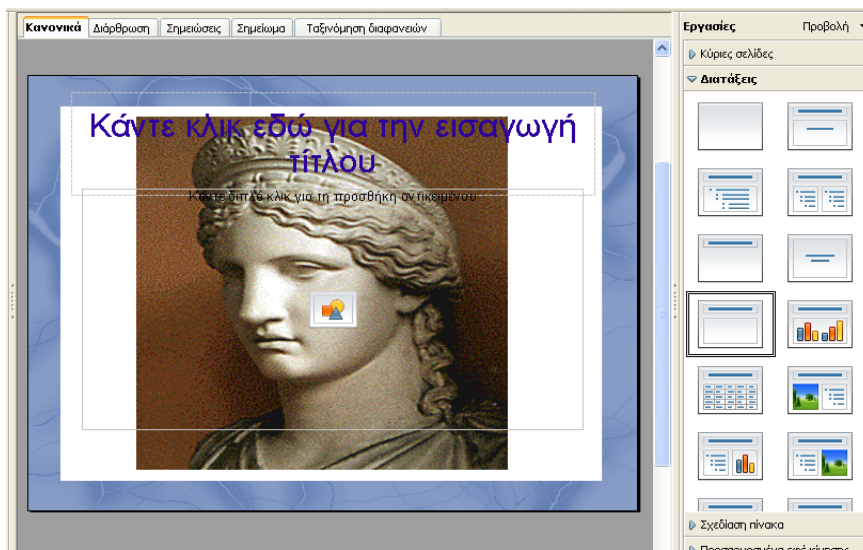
Κανονικά | Διάρθρωση | Σημειώσεις | Σημείωμα | Ταξινόμηση διαφανειών

Κάντε κλικ εδώ για την εισαγωγή τίτλου

Κάντε διπλό κλικ για τη προσθήκη αντικειμένου

Εργασίες
Προβολή
Κύριες σελίδες
Διατάξεις
Σχεδίαση πίνακα
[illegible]